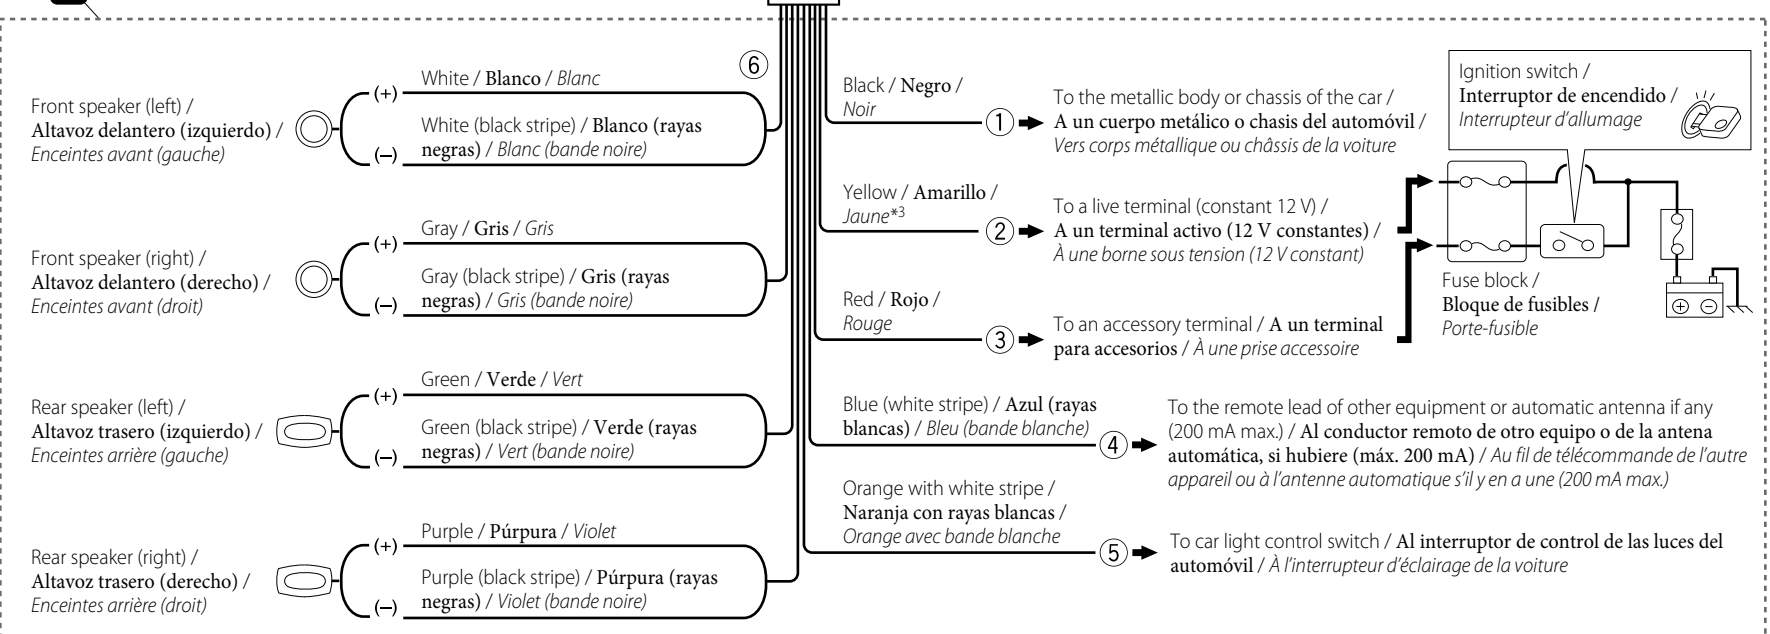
Front speaker (left) / Altavoz delantero (izquierdo) / Enceintes avant (gauche)

(+) White / Blanco / Blanc

(–) White (black stripe) / Blanco (rayas negras) / Blanc (bande noire)

⑥

Front speaker (right) / Altavoz delantero (derecho) / Enceintes avant (droit)

(+) Gray / Gris / Gris

(–) Gray (black stripe) / Gris (rayas negras) / Gris (bande noire)

Rear speaker (left) / Altavoz trasero (izquierdo) / Enceintes arrière (gauche)

(+) Green / Verde / Vert

(–) Green (black stripe) / Verde (rayas negras) / Vert (bande noire)

Rear speaker (right) / Altavoz trasero (derecho) / Enceintes arrière (droit)

(+) Purple / Púrpura / Violet

(–) Purple (black stripe) / Púrpura (rayas negras) / Violet (bande noire)

Black / Negro / Noir

① To the metallic body or chassis of the car / A un cuerpo metálico o chasis del automóvil / Vers corps métallique ou châssis de la voiture

Yellow / Amarillo / Jaune*3

② To a live terminal (constant 12 V) / A un terminal activo (12 V constantes) / À une borne sous tension (12 V constant)

Red / Rojo / Rouge

③ To an accessory terminal / A un terminal para accesorios / À une prise accessoire

Ignition switch / Interruptor de encendido / Interrupteur d'allumage

Fuse block / Bloque de fusibles / Porte-fusible

Blue (white stripe) / Azul (rayas blancas) / Bleu (bande blanche)

④ To the remote lead of other equipment or automatic antenna if any (200 mA max.) / Al conductor remoto de otro equipo o de la antena automática, si hubiere (máx. 200 mA) / Au fil de télécommande de l'autre appareil ou à l'antenne automatique s'il y en a une (200 mA max.)

Orange with white stripe / Naranja con rayas blancas / Orange avec bande blanche

⑤ To car light control switch / Al interruptor de control de las luces del automóvil / À l'interrupteur d'éclairage de la voiture